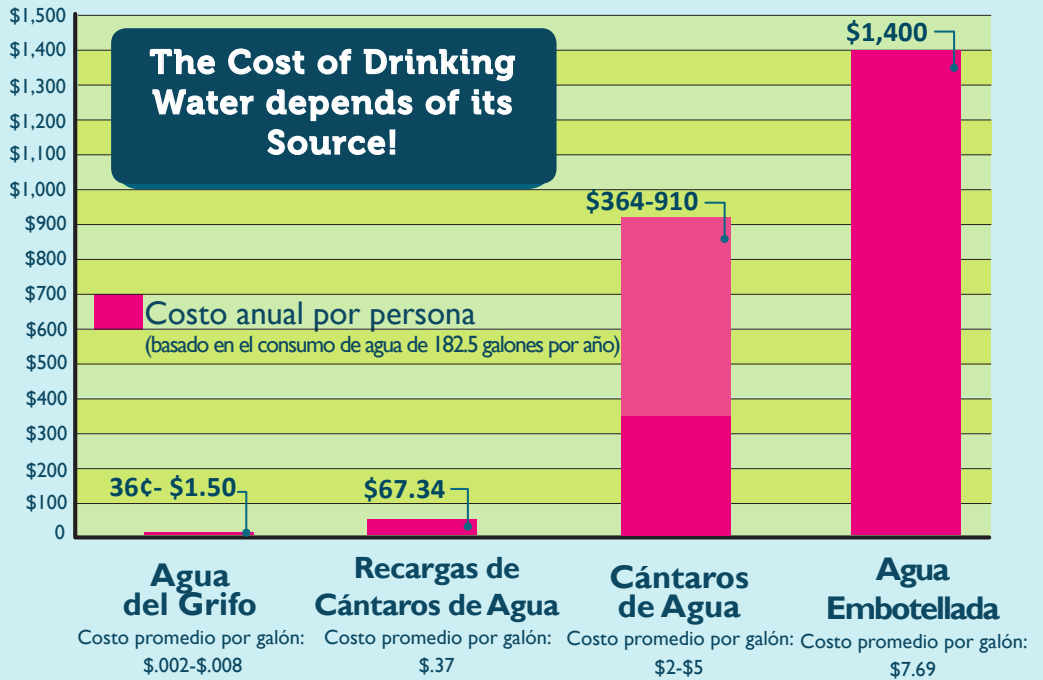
The Cost of Drinking Water depends of its Source!

$1,500
$1,400
$1,300
$1,200
$1,100
$1,000
$900
$800
$700
$600
$500
$400
$300
$200
$100
0

Costo anual por persona
(basado en el consumo de agua de 182.5 galones por año)

36¢- $1.50
$67.34
$364-910
$1,400

Agua del Grifo
Costo promedio por galón: $.002-$.008

Recargas de Cántaros de Agua
Costo promedio por galón: $.37

Cántaros de Agua
Costo promedio por galón: $2-$5

Agua Embotellada
Costo promedio por galón: $7.69